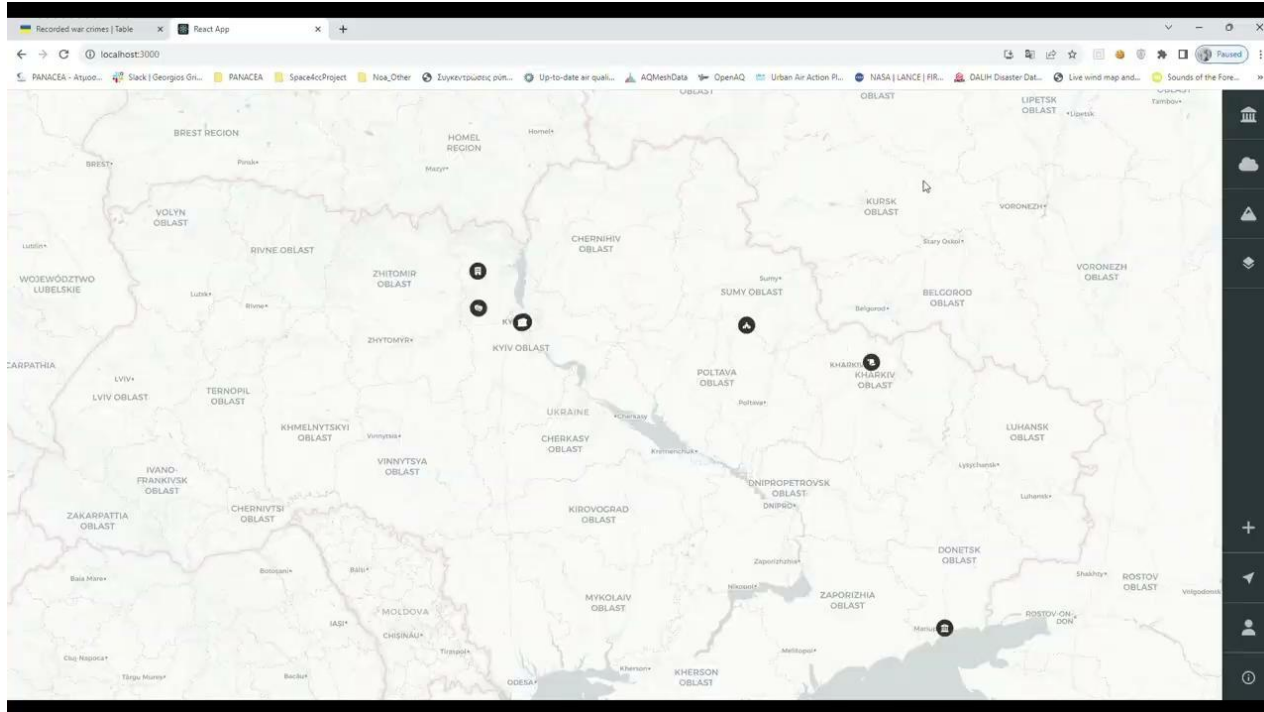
Recorded war crimes | Table × React App × +

localhost:3000

Paused

PANACEA - Ατμοσ... Slack | Georgios Gri... PANACEA Space4ccProject Noa_Other Συγκεντρώσεις ρύπ... Up-to-date air quali... AQMeshData OpenAQ Urban Air Action Pl... NASA | LANCE | FIR... DALIH Disaster Dat... Live wind map and... Sounds of the Fore...

OBLAST
OBLAST
LIPETSK OBLAST
Lipetsk
Tambov
BREST REGION
HOMEL REGION
Homel
Brest
Pinsk
Mazyr
KURSK OBLAST
VORONEZH
VOLYN OBLAST
CHERNIHIV OBLAST
Stary Oskol
Lublin
RIVNE OBLAST
ZHITOMIR OBLAST
VORONEZH OBLAST
Sumy
WOJEWÓDZTWO LUBELSKIE
SUMY OBLAST
BELGOROD OBLAST
Lutsk
Rivne
Belgorod
KY
ZHYTOMYR
KYIV OBLAST
CARPATHIA
KHARKIV
POLTAVA OBLAST
KHARKIV OBLAST
LVIV
LVIV OBLAST
TERNOPIL OBLAST
Poltava
UKRAINE
Cherkasy
KHMELNYTSKYI OBLAST
LUHANSK OBLAST
Vinnytsia
CHERKASY OBLAST
Kremenchuk
VINNYTSYA OBLAST
Lysychansk
IVANO-FRANKIVSK OBLAST
DNIPROPETROVSK OBLAST
Luhansk
DNIPRO
ZAKARPATTIA OBLAST
CHERNIVTSI OBLAST
KIROVOGRAD OBLAST
Zaporizhzhia
DONETSK OBLAST
Baia Mare
Botoșani
Bălți
Shakhty
ROSTOV OBLAST
Nikopol
Volgodonsk
MYKOLAIV OBLAST
ZAPORIZHIA OBLAST
MOLDOVA
ROSTOV-ON-DON
IASI
Mariu
CHIȘINĂU
Melitopol
Cluj Napoca
Tiraspol
Kherson
Târgu Mureș
Bacău
ODESA
KHERSON OBLAST